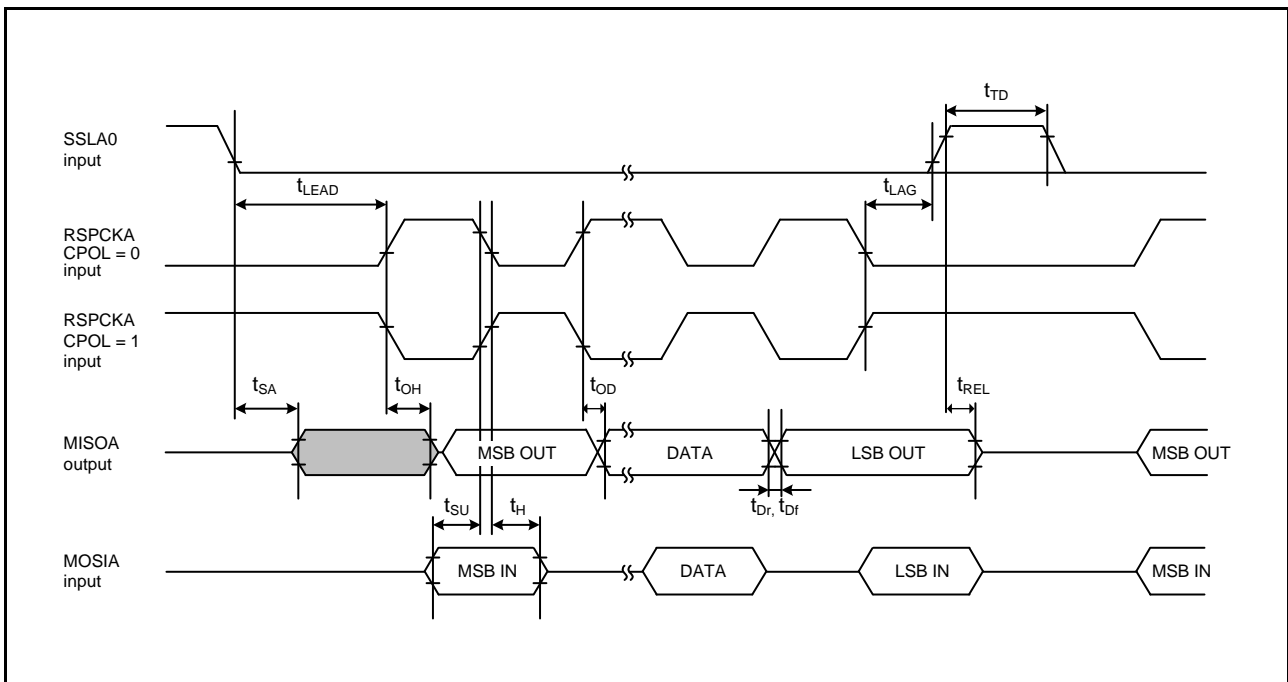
$t_{TD}$

SSLA0 input

$t_{LEAD}$

$t_{LAG}$

RSPCKA CPOL = 0 input

RSPCKA CPOL = 1 input

$t_{SA}$

$t_{OH}$

$t_{OD}$

$t_{REL}$

MISOA output

MSB OUT

DATA

LSB OUT

MSB OUT

$t_{Dr}$, $t_{Df}$

$t_{SU}$

$t_{H}$

MOSIA input

MSB IN

DATA

LSB IN

MSB IN